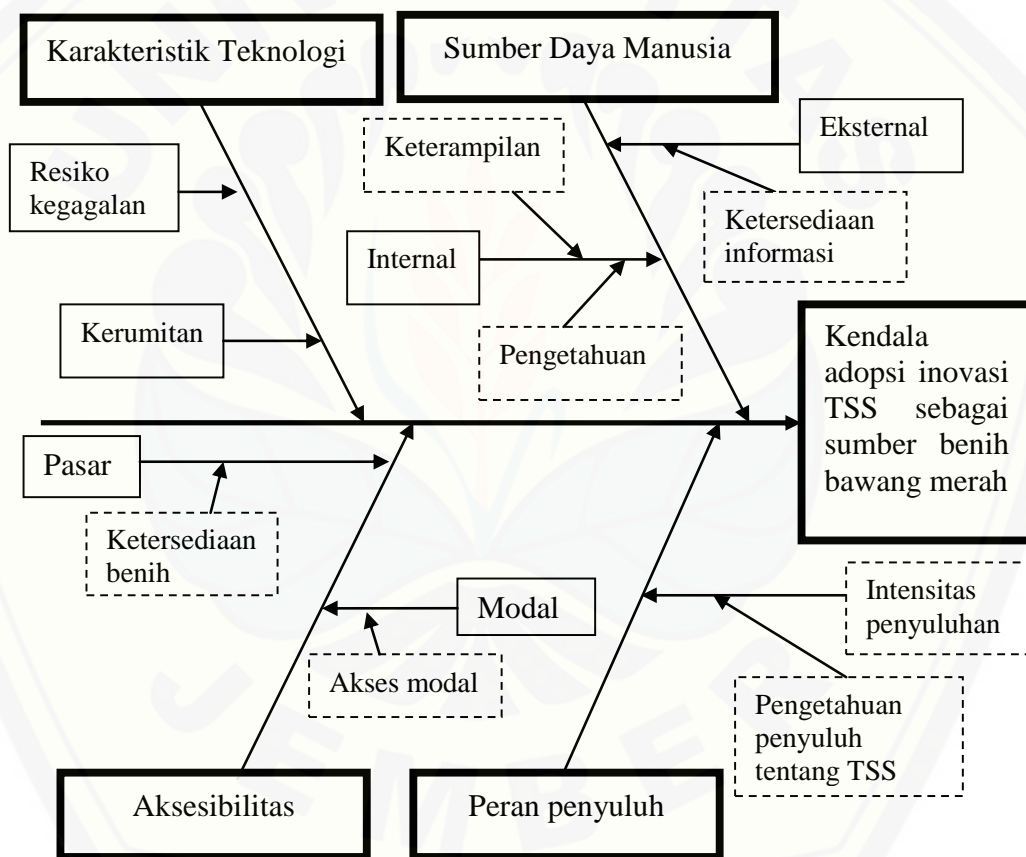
Karakteristik Teknologi

Sumber Daya Manusia

Resiko kegagalan

Keterampilan

Eksternal

Ketersediaan informasi

Internal

Kerumitan

Pengetahuan

Kendala adopsi inovasi TSS sebagai sumber benih bawang merah

Pasar

Ketersediaan benih

Modal

Akses modal

Intensitas penyuluhan

Pengetahuan penyuluh tentang TSS

Aksesibilitas

Peran penyuluh